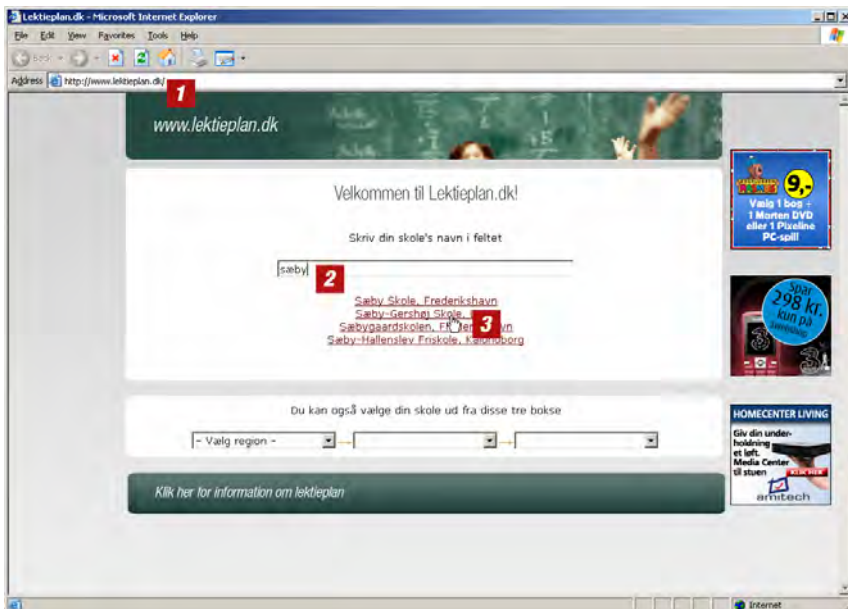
Lektieplan.dk - Microsoft Internet Explorer

File Edit View Favorites Tools Help

Back

Address http://www.lektieplan.dk/

1

www.lektieplan.dk

Velkommen til Lektieplan.dk!

Skriv din skole's navn i feltet

søby

2

Sæby Skole, Frederikshavn
Sæby-Gershøj Skole, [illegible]
Sæbygaardskolen, Fr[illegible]havn
Sæby-Hallenslev Friskole, Kalundborg

3

Du kan også vælge din skole ud fra disse tre bokse

- Vælg region -

Klik her for information om lektieplan

9,-
Vælg 1 bog + 1 Morten DVD eller 1 Pixeline PC-spil!

Spar 298 kr. kun på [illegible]

3

HOMECENTER LIVING
Giv din underholdning et løft. Media Center til stuen
KLIK HER
amitech

Internet